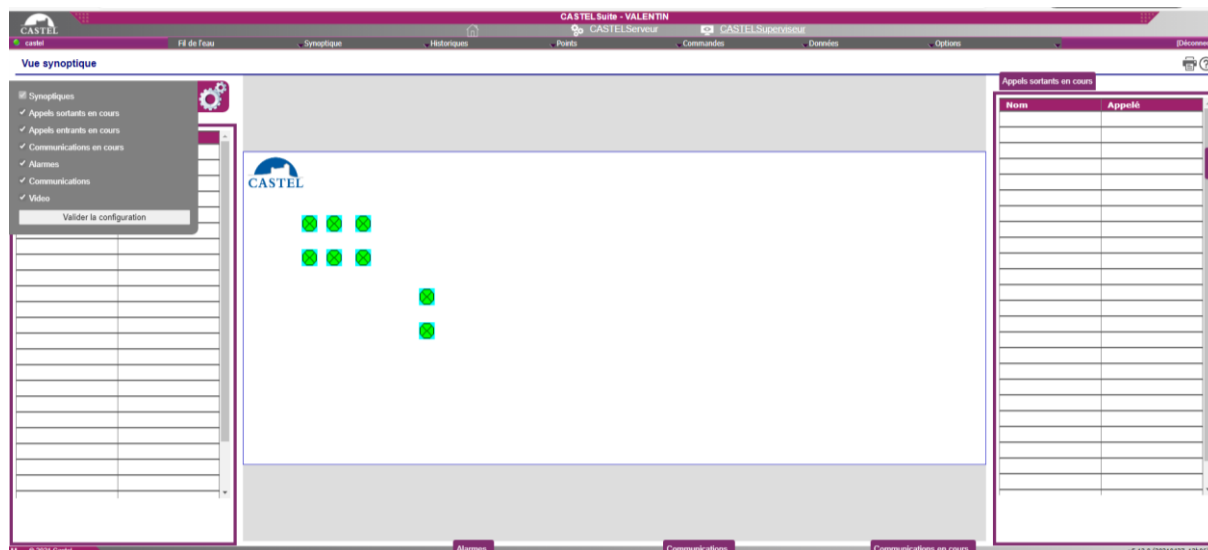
CASTEL

CASTEL Suite - VALENTIN

CASTELServeur

CASTELSuperviseur

castel

Fil de l'eau

Synoptique

Historiques

Points

Commandes

Données

Options

[Déconne

Vue synoptique

Synoptiques

✓ Appels sortants en cours

✓ Appels entrants en cours

✓ Communications en cours

✓ Alarmes

✓ Communications

✓ Video

Valider la configuration

CASTEL

Appels sortants en cours

| Nom | Appelé |
|---|---|

Alarmes

Communications

Communications en cours